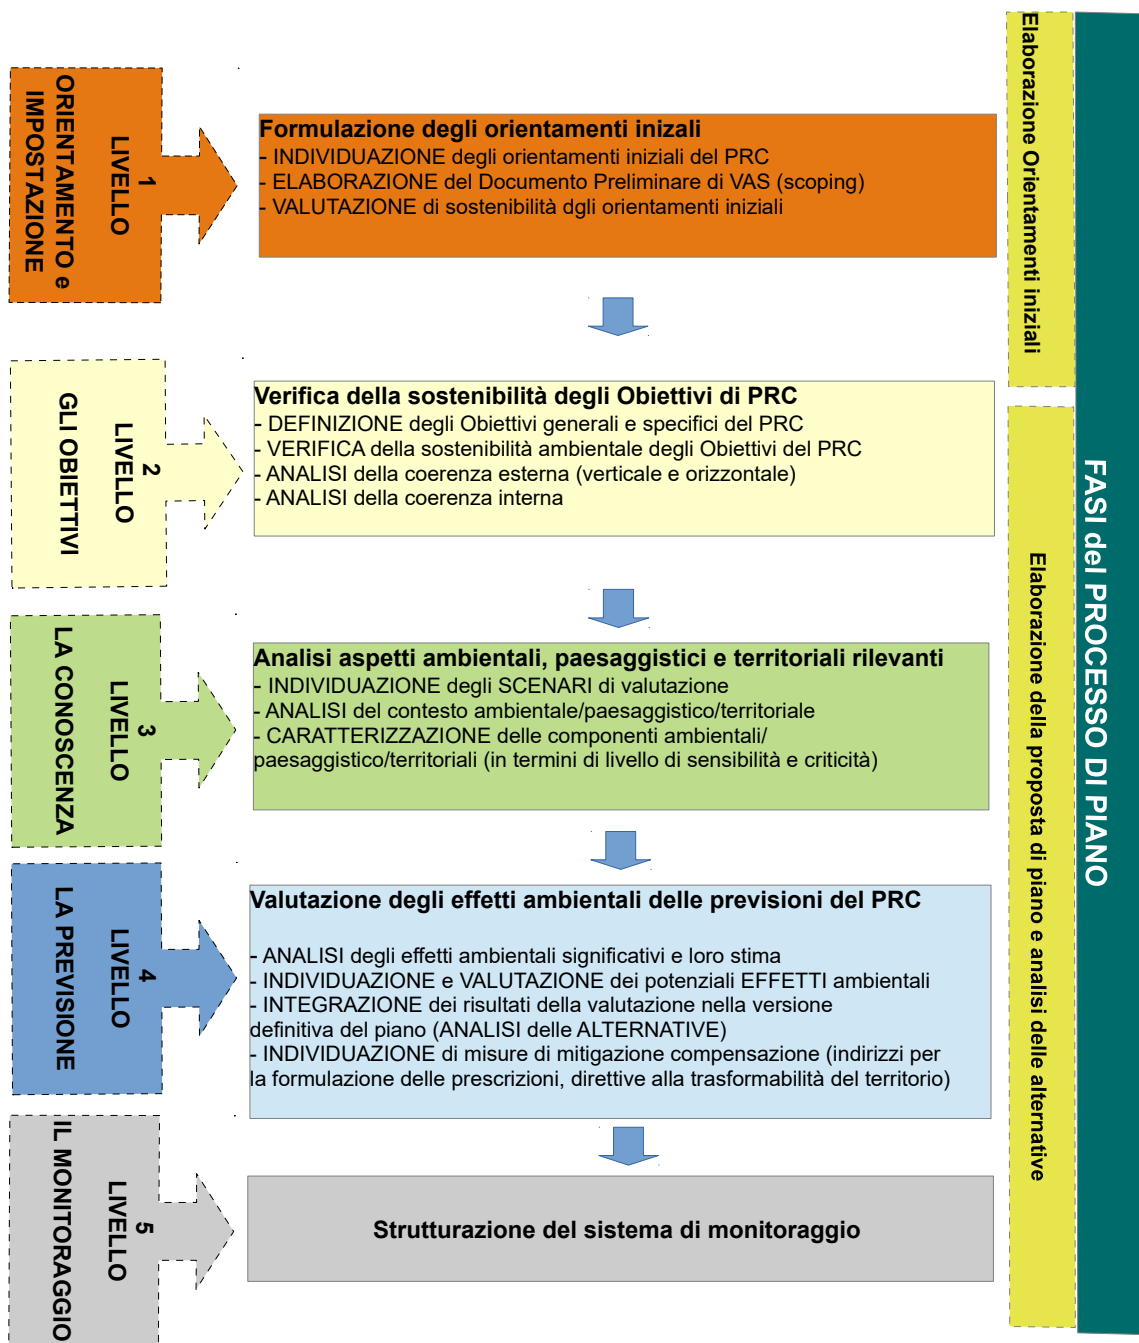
1
LIVELLO
ORIENTAMENTO e IMPOSTAZIONE

Formulazione degli orientamenti inizali
- INDIVIDUAZIONE degli orientamenti iniziali del PRC
- ELABORAZIONE del Documento Preliminare di VAS (scoping)
- VALUTAZIONE di sostenibilità dgli orientamenti iniziali

2
LIVELLO
GLI OBIETTIVI

Verifica della sostenibilità degli Obiettivi di PRC
- DEFINIZIONE degli Obiettivi generali e specifici del PRC
- VERIFICA della sostenibilità ambientale degli Obiettivi del PRC
- ANALISI della coerenza esterna (verticale e orizzontale)
- ANALISI della coerenza interna

3
LIVELLO
LA CONOSCENZA

Analisi aspetti ambientali, paesaggistici e territoriali rilevanti
- INDIVIDUAZIONE degli SCENARI di valutazione
- ANALISI del contesto ambientale/paesaggistico/territoriale
- CARATTERIZZAZIONE delle componenti ambientali/ paesaggistico/territoriali (in termini di livello di sensibilità e criticità)

4
LIVELLO
LA PREVISIONE

Valutazione degli effetti ambientali delle previsioni del PRC

- ANALISI degli effetti ambientali significativi e loro stima
- INDIVIDUAZIONE e VALUTAZIONE dei potenziali EFFETTI ambientali
- INTEGRAZIONE dei risultati della valutazione nella versione definitiva del piano (ANALISI delle ALTERNATIVE)
- INDIVIDUAZIONE di misure di mitigazione compensazione (indirizzi per la formulazione delle prescrizioni, direttive alla trasformabilità del territorio)

5
LIVELLO
IL MONITORAGGIO

Strutturazione del sistema di monitoraggio

Elaborazione Orientamenti iniziali

Elaborazione della proposta di piano e analisi delle alternative

FASI del PROCESSO DI PIANO